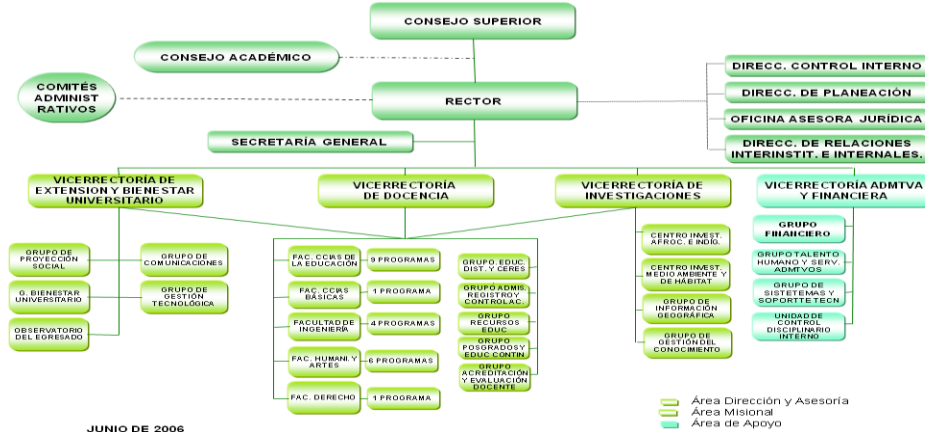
CONSEJO SUPERIOR

CONSEJO ACADÉMICO

COMITÉS ADMINIST RATIVOS

RECTOR

DIRECC. CONTROL INTERNO

DIRECC. DE PLANEACIÓN

OFICINA ASESORA JURÍDICA

DIRECC. DE RELACIONES INTERINSTIT. E INTERNALES.

SECRETARÍA GENERAL

VICERRECTORÍA DE EXTENSION Y BIENESTAR UNIVERSITARIO

VICERRECTORÍA DE DOCENCIA

VICERRECTORÍA DE INVESTIGACIONES

VICERRECTORÍA ADMTVA Y FINANCIERA

GRUPO DE PROYECCIÓN SOCIAL

GRUPO DE COMUNICACIONES

G. BIENESTAR UNIVERSITARIO

GRUPO DE GESTIÓN TECNOLÓGICA

OBSERVATORIO DEL EGRESADO

FAC. CCIAS DE LA EDUCACIÓN

9 PROGRAMAS

FAC. CCIAS BÁSICAS

1 PROGRAMA

FACULTAD DE INGENIERÍA

4 PROGRAMAS

FAC. HUMANI. Y ARTES

6 PROGRAMAS

FAC. DERECHO

1 PROGRAMA

GRUPO. EDUC. DIST. Y CERES

GRUPO ADMIS. REGISTRO Y CONTROL AC.

GRUPO RECURSOS EDUC.

GRUPO POSGRADOS Y EDUC CONTIN

GRUPO ACREDITACIÓN Y EVALUACIÓN DOCENTE

CENTRO INVEST. AFROC. E INDÍG.

CENTRO INVEST. MEDIO AMBIENTE Y DE HÁBITAT

GRUPO DE INFORMACIÓN GEOGRÁFICA

GRUPO DE GESTIÓN DEL CONOCIMIENTO

GRUPO FINANCIERO

GRUPO TALENTO HUMANO Y SERV. ADMTVOS

GRUPO DE SISTETEMAS Y SOPORTTE TECN

UNIDAD DE CONTROL DISCIPLINARIO INTERNO

Área Dirección y Asesoría
Área Misional
Área de Apoyo

JUNIO DE 2006